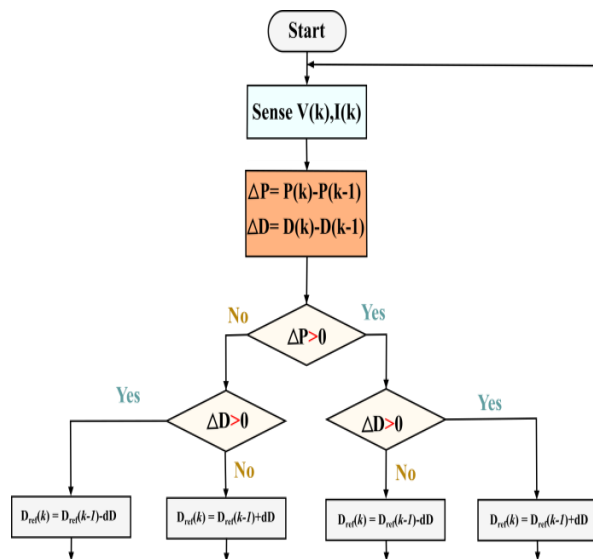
Start

Sense V(k),I(k)

$\Delta$P= P(k)-P(k-1)
$\Delta$D= D(k)-D(k-1)

No

Yes

$\Delta P>0$

Yes

$\Delta D>0$

No

$\Delta D>0$

No

Yes

$D_{ref}(k) = D_{ref}(k-1)-dD$

$D_{ref}(k) = D_{ref}(k-1)+dD$

$D_{ref}(k) = D_{ref}(k-1)-dD$

$D_{ref}(k) = D_{ref}(k-1)+dD$